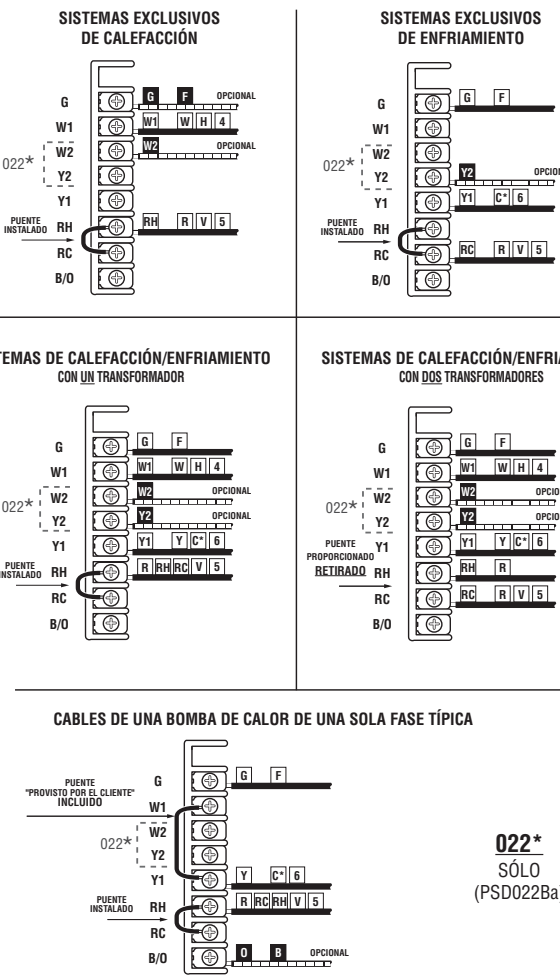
SISTEMAS EXCLUSIVOS DE CALEFACCIÓN

G
W1
022* W2
Y2
Y1
PUENTE INSTALADO RH
RC
B/O

G F OPCIONAL
W1 W H 4
W2 OPCIONAL
RH R V 5

SISTEMAS EXCLUSIVOS DE ENFRIAMIENTO

G
W1
022* W2
Y2
Y1
PUENTE INSTALADO RH
RC
B/O

G F
Y2 OPCION
Y1 C* 6
RC R V 5

TEMAS DE CALEFACCIÓN/ENFRIAMIENTO
CON UN TRANSFORMADOR

G
W1
022* W2
Y2
Y1
PUENTE INSTALADO RH
RC
B/O

G F
W1 W H 4
W2 OPCIONAL
Y2
Y1 Y C* 6
R RH RC V 5

SISTEMAS DE CALEFACCIÓN/ENFRIA
CON DOS TRANSFORMADORES

G
W1
022* W2
Y2
PUENTE PROPORCIONADO Y1
RETIRADO RH
RC
B/O

G F
W1 W H 4
W2 OPCIO
Y2 OPCIO
Y1 Y C* 6
RH R
RC R V 5

CABLES DE UNA BOMBA DE CALOR DE UNA SOLA FASE TÍPICA

PUENTE "PROVISTO POR EL CLIENTE" INCLUIDO
G
W1
022* W2
Y2
Y1
PUENTE INSTALADO RH
RC
B/O

G F
Y C* 6
R RC RH V 5
O B OPCIONAL

022*
SÓLO
(PSD022Ba